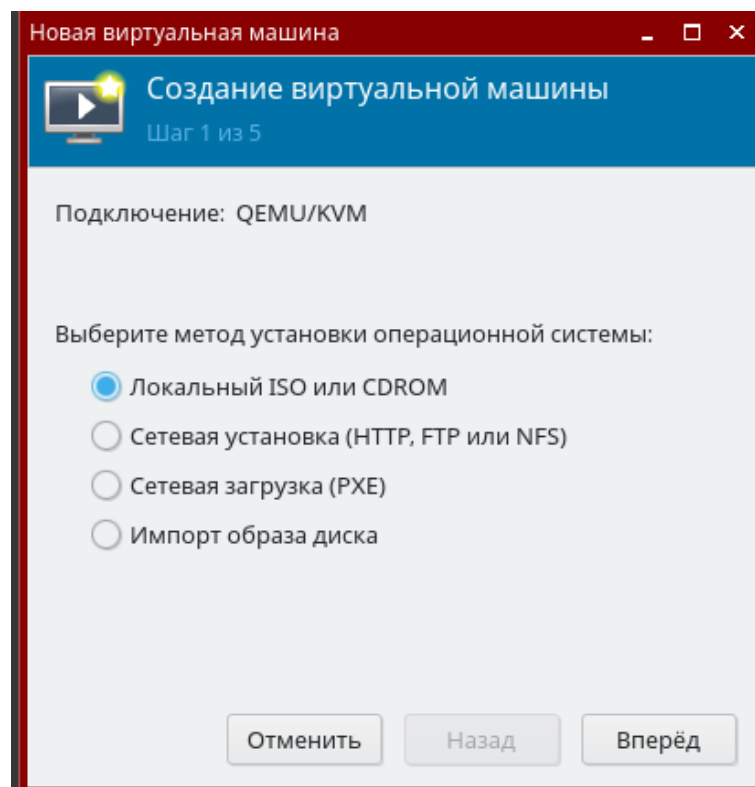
Новая виртуальная машина

Создание виртуальной машины
Шаг 1 из 5

Подключение: QEMU/KVM

Выберите метод установки операционной системы:

Локальный ISO или CDROM

Сетевая установка (HTTP, FTP или NFS)

Сетевая загрузка (PXE)

Импорт образа диска

Отменить

Назад

Вперёд